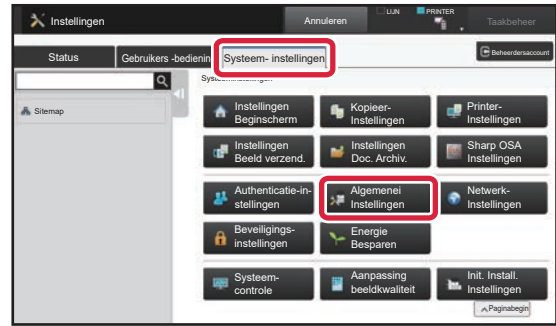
Instellingen

Annuleren

LIJN

PRINTER

Taakbeheer

Status

Gebruikers -bedienin

Systeem- instellingen

Beheerdersaccount

Systeeminstellingen

Sitemap

Instellingen Beginscherm

Kopieer-Instellingen

Printer-Instellingen

Instellingen Beeld verzend.

Instellingen Doc. Archiv.

Sharp OSA Instellingen

Authenticatie-instellingen

Algemenei Instellingen

Netwerk-Instellingen

Beveiligings-instellingen

Energie Besparen

Systeem-controle

Aanpassing beeldkwaliteit

Init. Install. Instellingen

Paginabegin